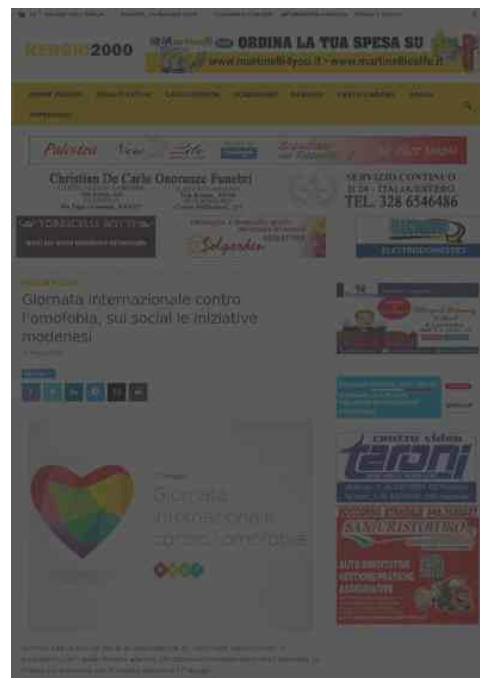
2000

ORDINA LA TUA SPESA SU
www.martinelli-tyou.it · www.martinellicaffe.it

Christian De Carlo Onoranze Funebri

SERVIZIO CONTINUO
H 24 - ITALIA/ESTERO
TEL. 328 6546486

Solgarden

ELETTRODOMESTICI

Giornata internazionale contro l'omofobia, sui social le iniziative modenesi

17 maggio
Giornata
internazionale
contro l'omofobia

centro video
teroni

SANGIURISTRO